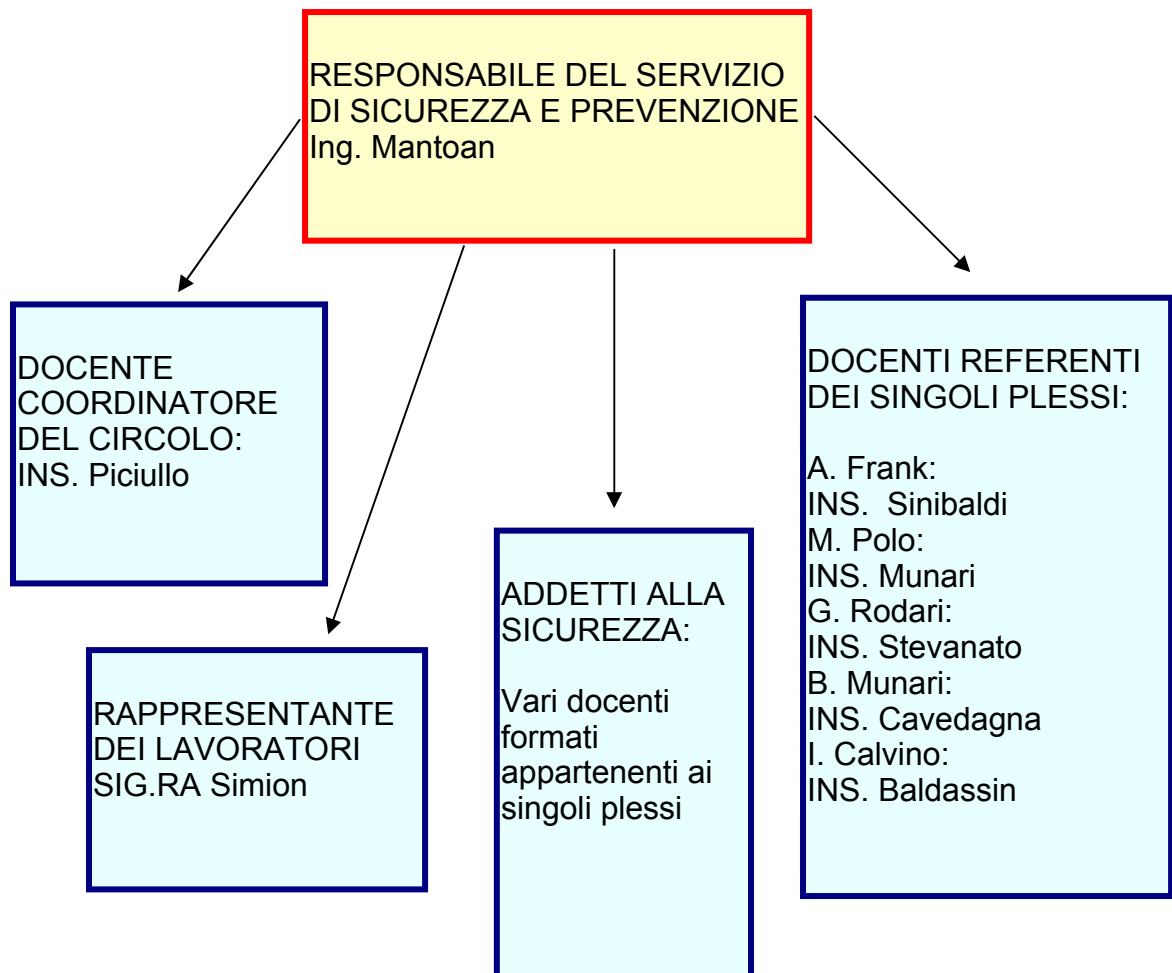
RESPONSABILE DEL SERVIZIO DI SICUREZZA E PREVENZIONE
Ing. Mantoan

DOCENTE COORDINATORE DEL CIRCOLO:
INS. Piciullo

RAPPRESENTANTE DEI LAVORATORI
SIG.RA Simion

ADDETTI ALLA SICUREZZA:

Vari docenti formati appartenenti ai singoli plessi

DOCENTI REFERENTI DEI SINGOLI PLESSI:

A. Frank:
INS. Sinibaldi
M. Polo:
INS. Munari
G. Rodari:
INS. Stevanato
B. Munari:
INS. Cavedagna
I. Calvino:
INS. Baldassin